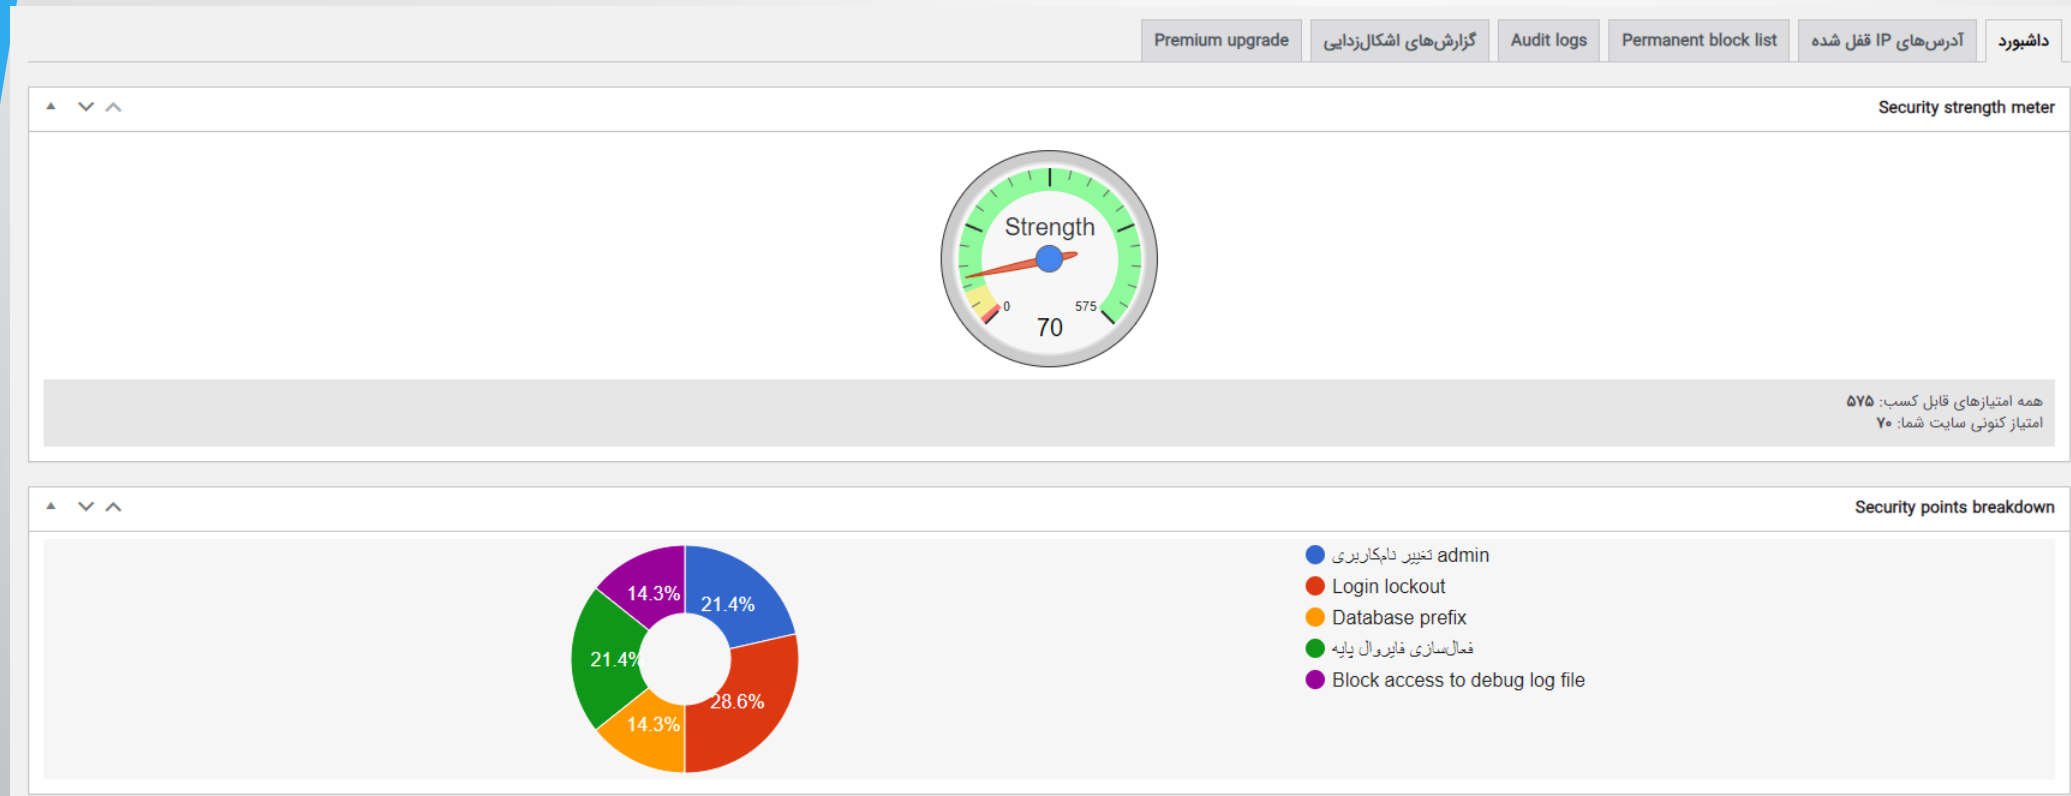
داشبورد | آدرس‌های IP قفل شده | Permanent block list | Audit logs | گزارش‌های اشکال‌زدایی | Premium upgrade

Security strength meter

Strength
0
575
70

همه امتیازهای قابل کسب: ۵۷۵
امتیاز کنونی سایت شما: ۷۰

Security points breakdown

14.3%
21.4%
21.4%
28.6%
14.3%

تغییر نام‌کاربری admin
Login lockout
Database prefix
فعال‌سازی فایروال پایه
Block access to debug log file